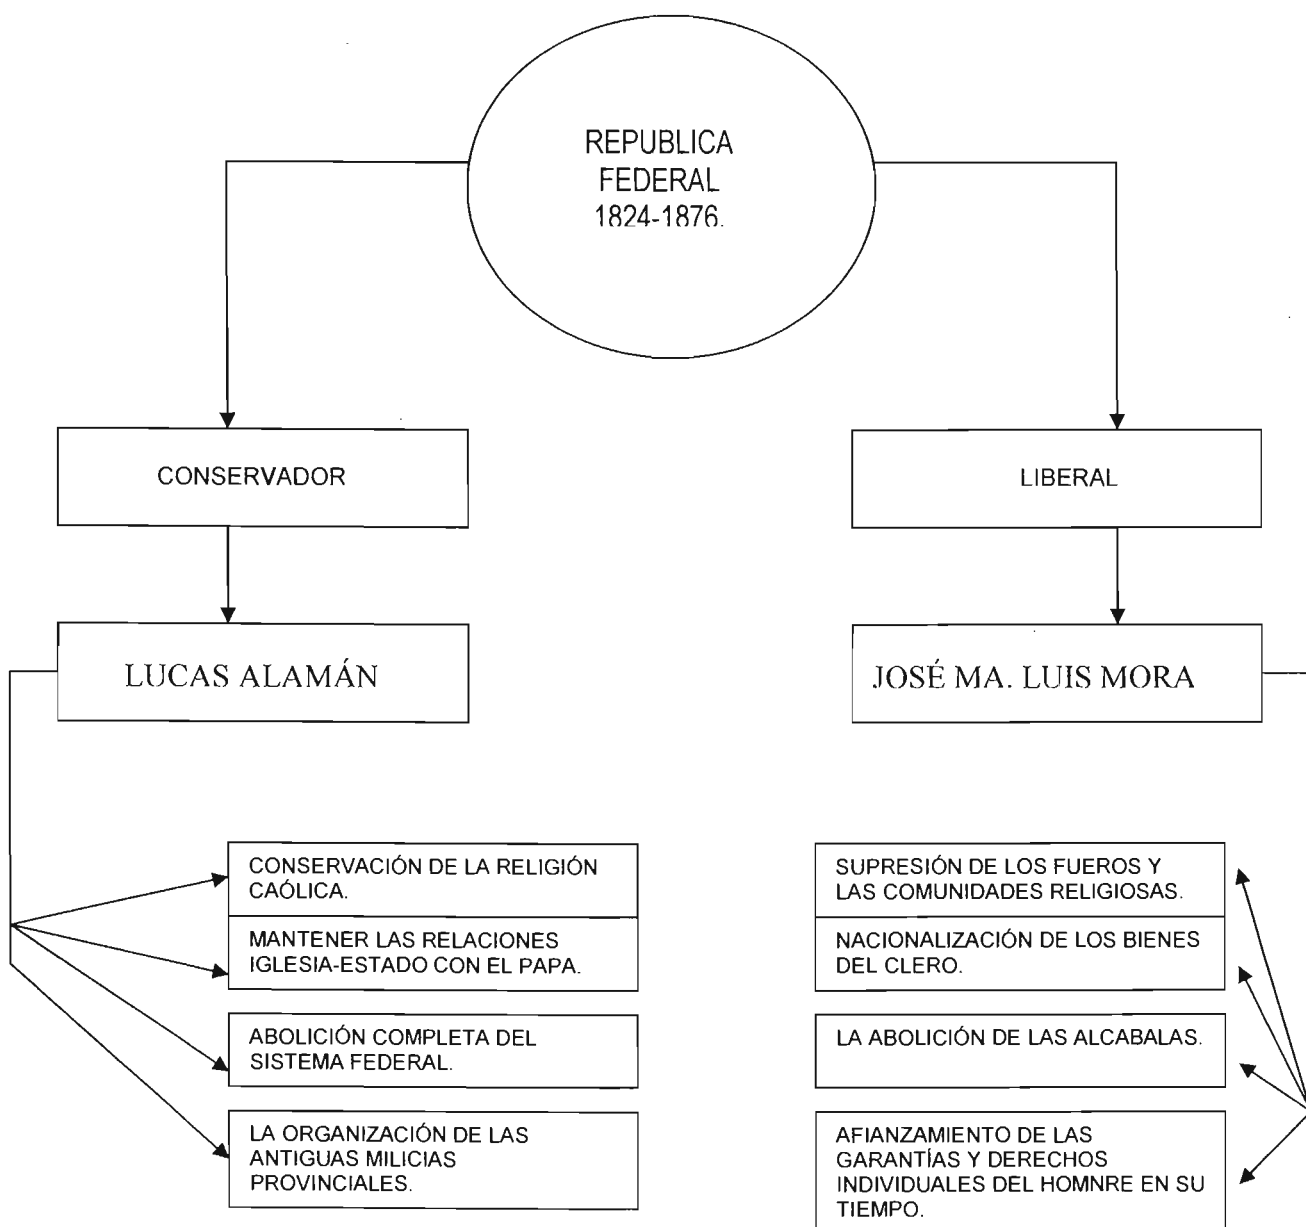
REPUBLICA FEDERAL 1824-1876.

CONSERVADOR

LIBERAL

LUCAS ALAMÁN

JOSÉ MA. LUIS MORA

CONSERVACIÓN DE LA RELIGIÓN CAÓLICA.

MANTENER LAS RELACIONES IGLESIA-ESTADO CON EL PAPA.

ABOLICIÓN COMPLETA DEL SISTEMA FEDERAL.

LA ORGANIZACIÓN DE LAS ANTIGUAS MILICIAS PROVINCIALES.

SUPRESIÓN DE LOS FUEROS Y LAS COMUNIDADES RELIGIOSAS.

NACIONALIZACIÓN DE LOS BIENES DEL CLERO.

LA ABOLICIÓN DE LAS ALCABALAS.

AFIANZAMIENTO DE LAS GARANTÍAS Y DERECHOS INDIVIDUALES DEL HOMNRE EN SU TIEMPO.